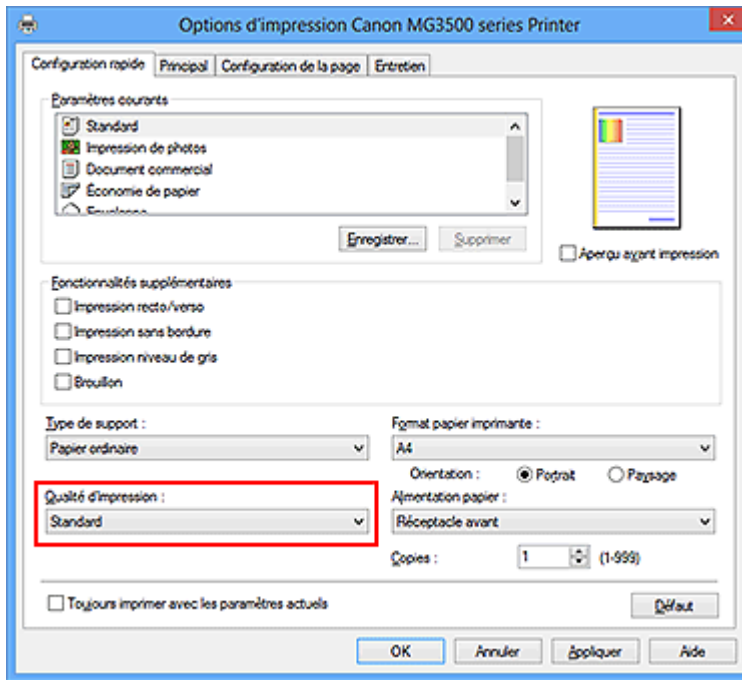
Options d'impression Canon MG3500 series Printer

Configuration rapide | Principal | Configuration de la page | Entretien

Paramètres courants
Standard
Impression de photos
Document commercial
Économie de papier
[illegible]

Enregistrer... Supprimer

Aperçu avant impression

Fonctionnalités supplémentaires
Impression recto/verso
Impression sans bordure
Impression niveau de gris
Brouillon

Type de support :
Papier ordinaire

Format papier imprimante :
A4

Orientation : Portrait Paysage

Qualité d'impression :
Standard

Alimentation papier :
Réceptacle avant

Copies : 1 (1-999)

Toujours imprimer avec les paramètres actuels

Défaut

OK Annuler Appliquer Aide